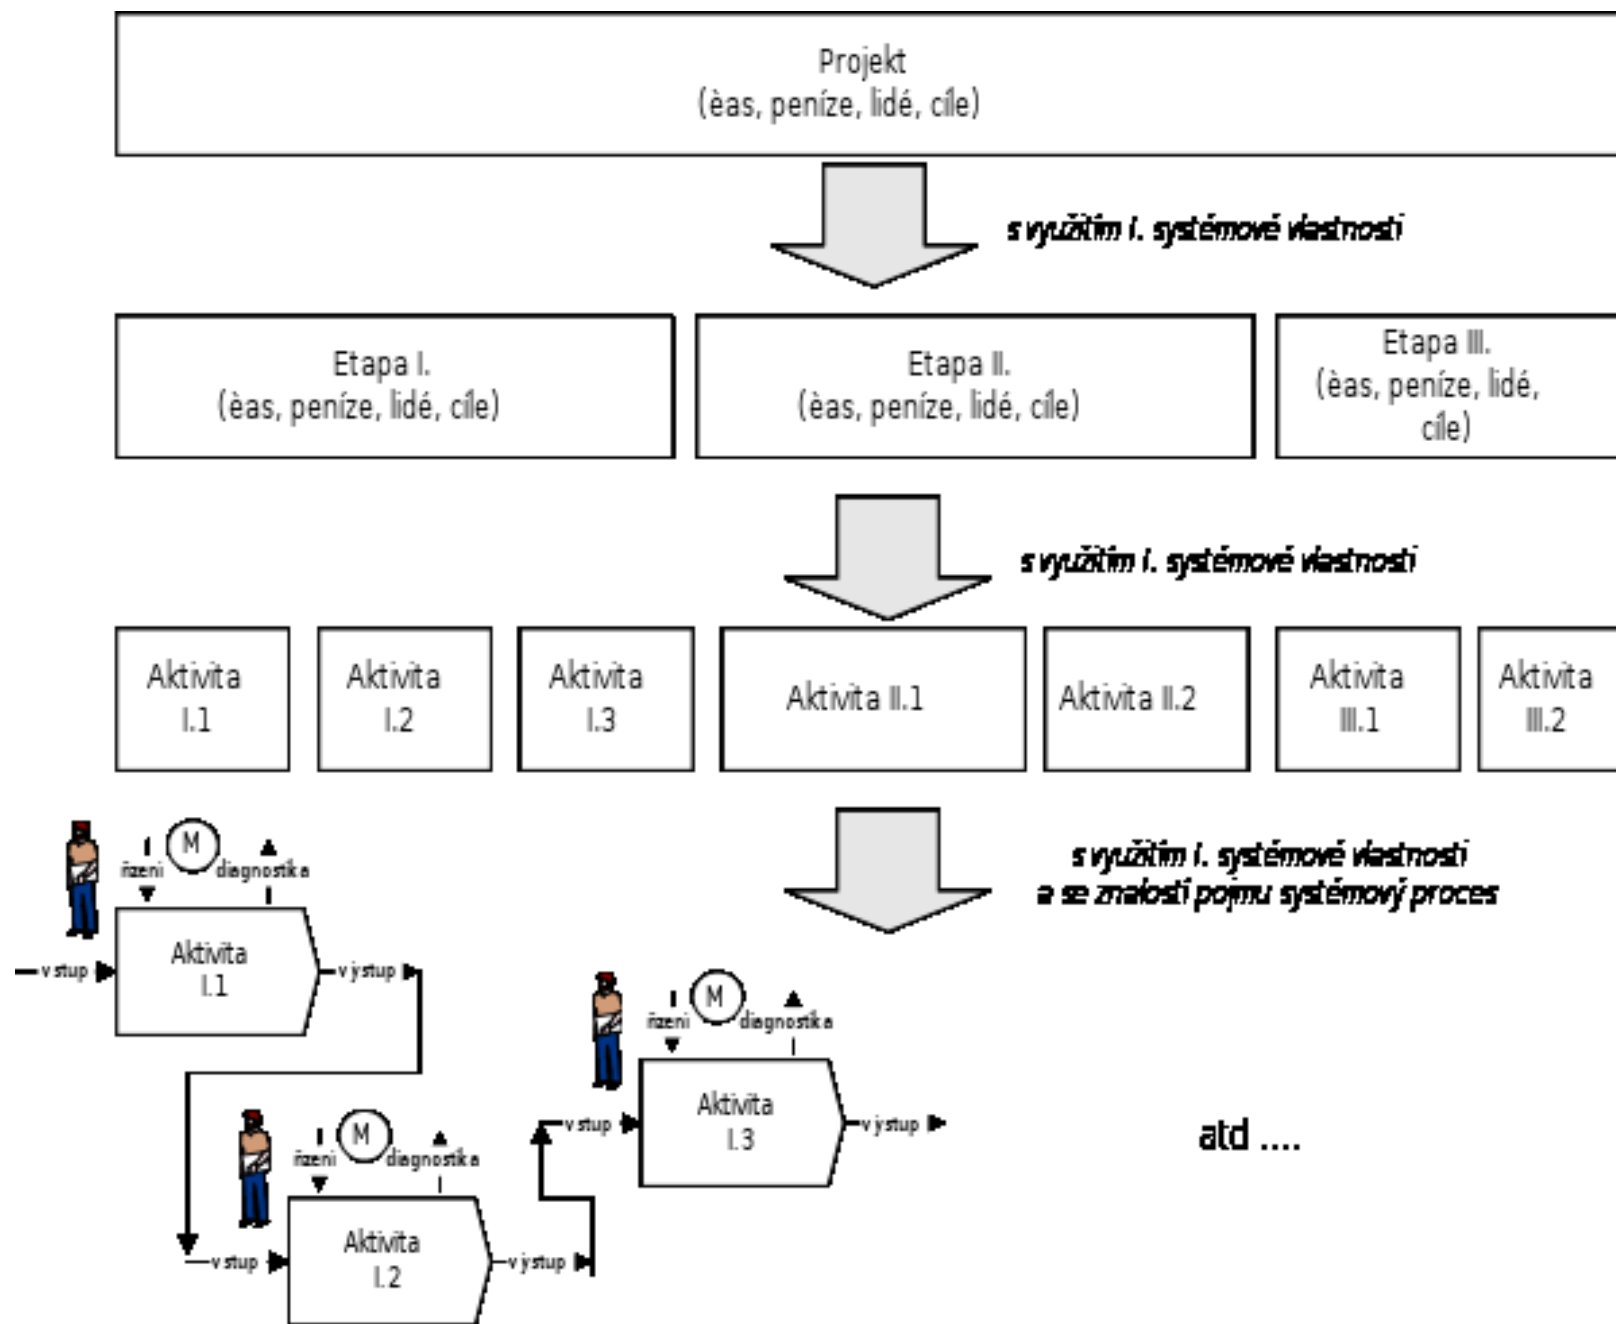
Projekt
(èas, peníze, lidé, cíle)

s využitím I. systémové vlastnosti

Etapa I.
(èas, peníze, lidé, cíle)

Etapa II.
(èas, peníze, lidé, cíle)

Etapa III.
(èas, peníze, lidé, cíle)

s využitím I. systémové vlastnosti

Aktivita I.1

Aktivita I.2

Aktivita I.3

Aktivita II.1

Aktivita II.2

Aktivita III.1

Aktivita III.2

s využitím I. systémové vlastnosti
a se znalostí pojmu systémový proces

M
řízeni
diagnostika
vstup
Aktivita I.1
výstup

M
řízeni
diagnostika
vstup
Aktivita I.2
výstup

M
řízeni
diagnostika
vstup
Aktivita I.3
výstup

atd ....